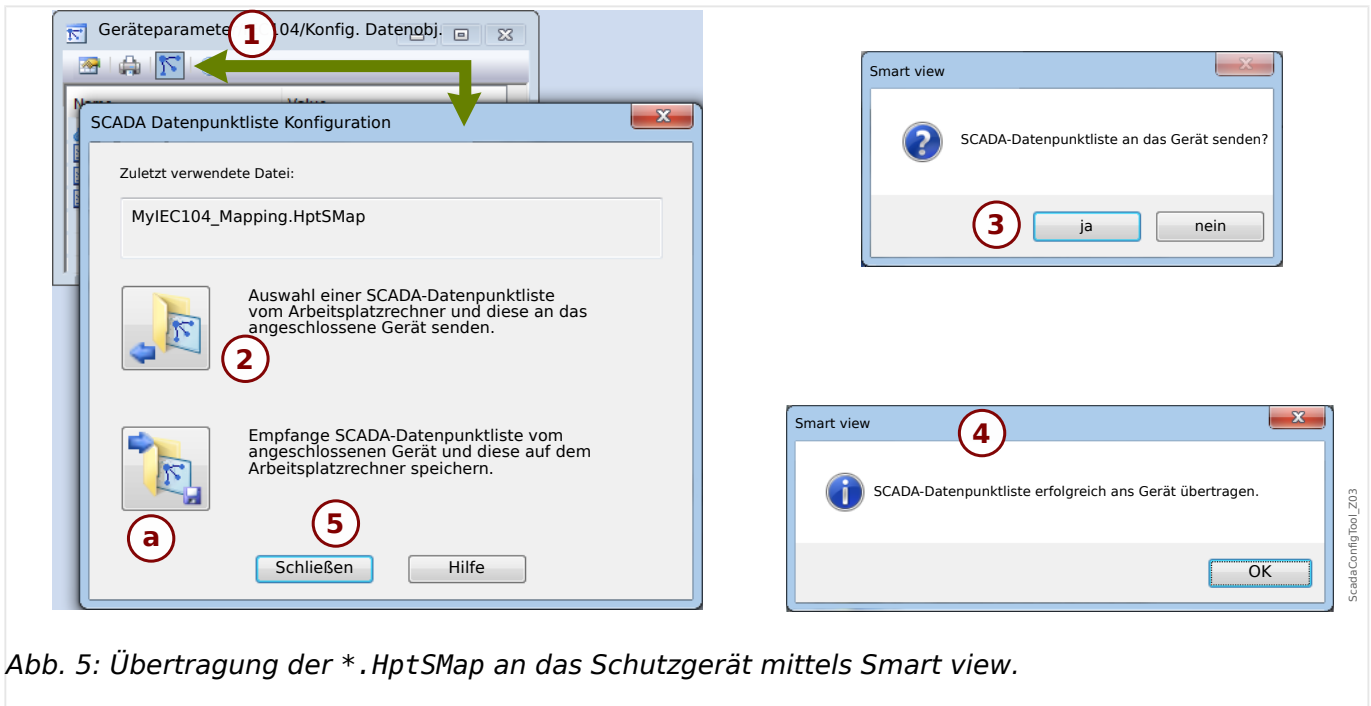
Geräteparamete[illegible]104/Konfig. Datenobj.

1

Name Value

SCADA Datenpunktliste Konfiguration

Zuletzt verwendete Datei:

MyIEC104_Mapping.HptSMap

Auswahl einer SCADA-Datenpunktliste vom Arbeitsplatzrechner und diese an das angeschlossene Gerät senden.

2

Empfange SCADA-Datenpunktliste vom angeschlossenen Gerät und diese auf dem Arbeitsplatzrechner speichern.

a

5

Schließen

Hilfe

Smart view

SCADA-Datenpunktliste an das Gerät senden?

3

ja

nein

Smart view

4

SCADA-Datenpunktliste erfolgreich ans Gerät übertragen.

OK

ScadaConfigTool_Z03

Abb. 5: Übertragung der *.HptSMap an das Schutzgerät mittels Smart view.